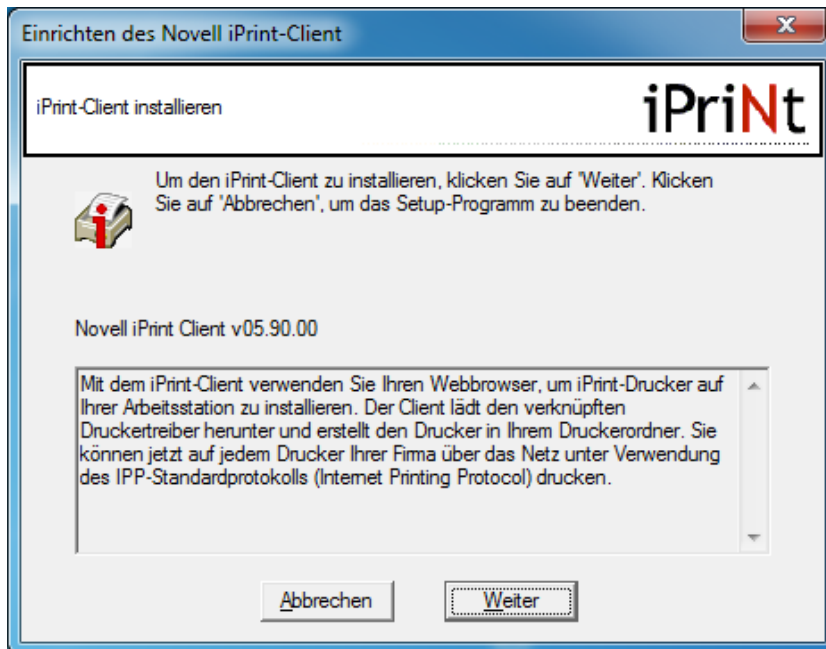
Einrichten des Novell iPrint-Client

iPrint-Client installieren

iPriNt

Um den iPrint-Client zu installieren, klicken Sie auf 'Weiter'. Klicken Sie auf 'Abbrechen', um das Setup-Programm zu beenden.

Novell iPrint Client v05.90.00

Mit dem iPrint-Client verwenden Sie Ihren Webbrowser, um iPrint-Drucker auf Ihrer Arbeitsstation zu installieren. Der Client lädt den verknüpften Druckertreiber herunter und erstellt den Drucker in Ihrem Druckerordner. Sie können jetzt auf jedem Drucker Ihrer Firma über das Netz unter Verwendung des IPP-Standardprotokolls (Internet Printing Protocol) drucken.

Abbrechen

Weiter